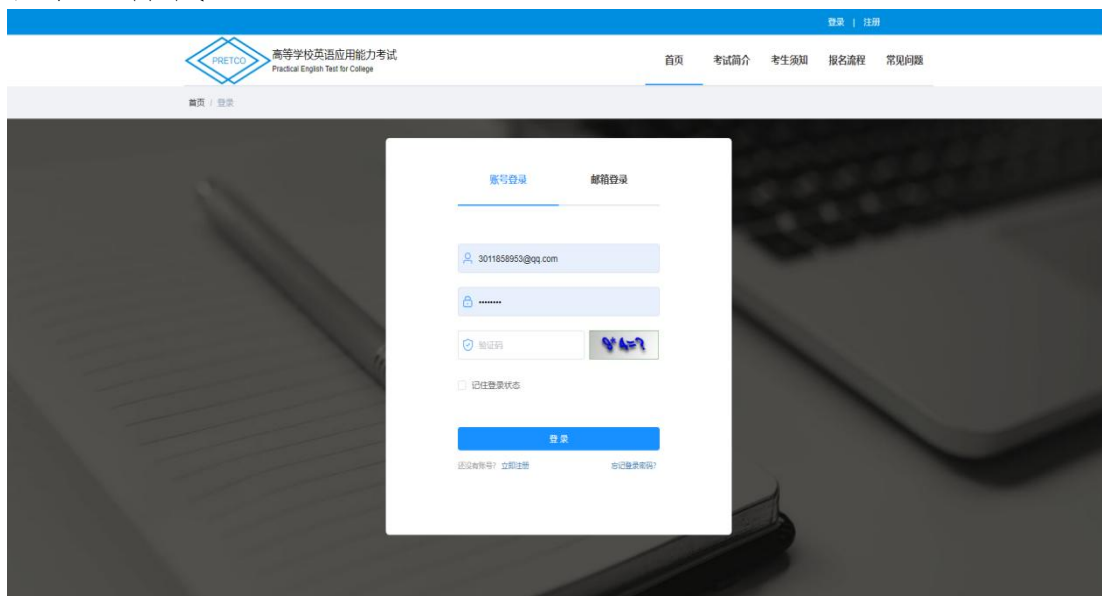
登录 | 注册

PRETCO 高等学校英语应用能力考试 Practical English Test for College

首页 考试简介 考生须知 报名流程 常见问题

首页 / 登录

账号登录 邮箱登录

3011858953@qq.com

••••••••

验证码 9*4=?

记住登录状态

登录

还没有账号? 立即注册 忘记登录密码?